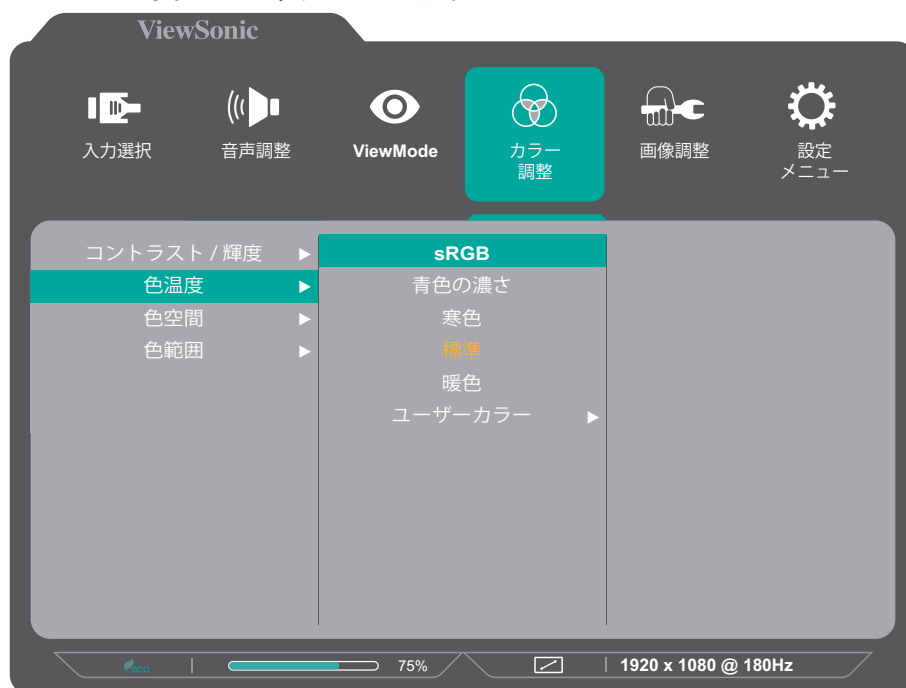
ViewSonic

入力選択

音声調整

ViewMode

カラー調整

画像調整

設定メニュー

コントラスト / 輝度 ►
色温度 ►
色空間 ►
色範囲 ►

sRGB
青色の濃さ
寒色
標準
暖色
ユーザーカラー ►

eco | 75% | 1920 x 1080 @ 180Hz